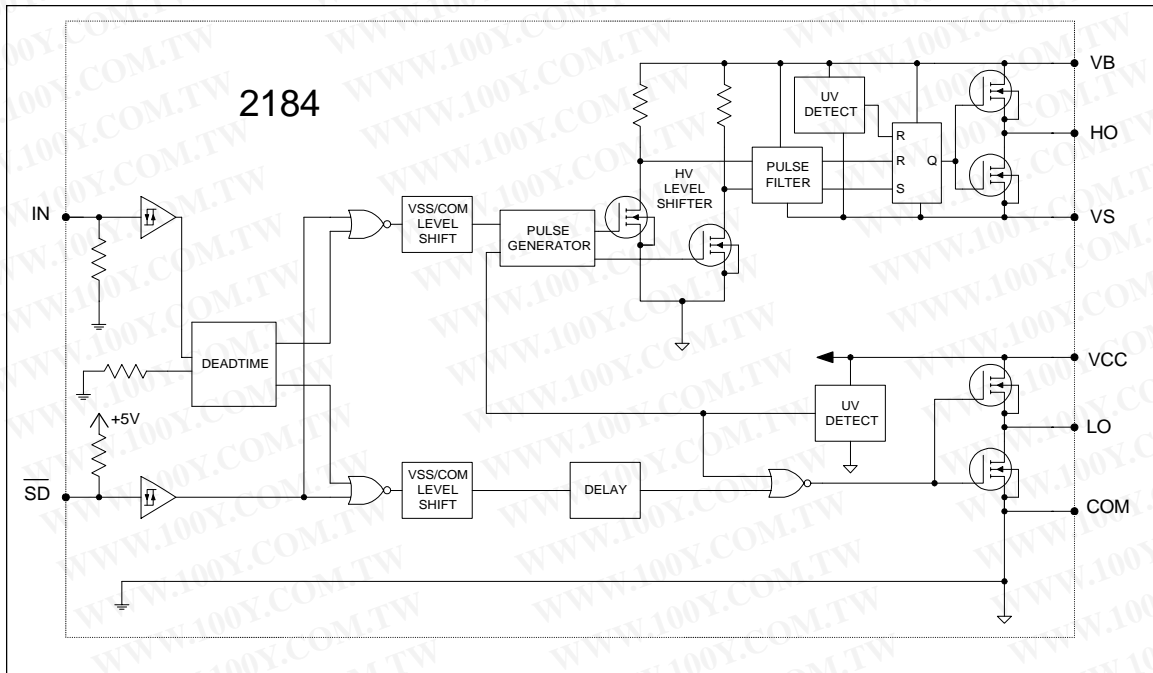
2184

IN

$\overline{SD}$

+5V

DEADTIME

VSS/COM LEVEL SHIFT

PULSE GENERATOR

HV LEVEL SHIFTER

PULSE FILTER

UV DETECT

R

R

S

Q

VB

HO

VS

VCC

UV DETECT

LO

VSS/COM LEVEL SHIFT

DELAY

COM

WWW.100Y.COM.TW